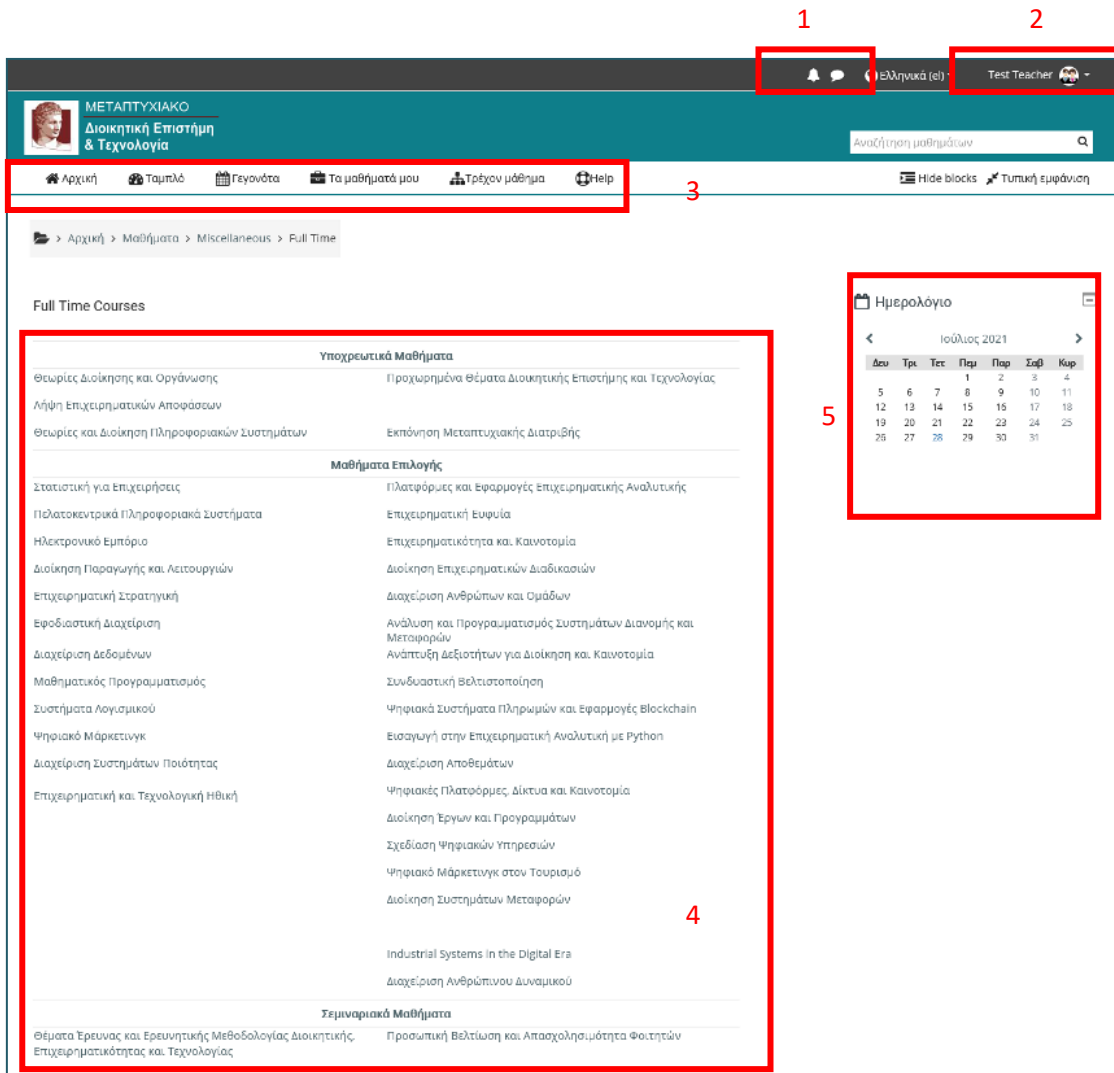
1 2

Ελληνικά (el) Test Teacher

ΜΕΤΑΠΤΥΧΙΑΚΟ
Διοικητική Επιστήμη & Τεχνολογία

Αναζήτηση μαθημάτων

Αρχική Ταμπλό Γεγονότα Τα μαθήματά μου Τρέχον μάθημα Help

3

Hide blocks Τυπική εμφάνιση

> Αρχική > Μαθήματα > Miscellaneous > Full Time

Full Time Courses

Ημερολόγιο

Ιούλιος 2021

| Δευ | Τρι | Τετ | Πεμ | Παρ | Σαβ | Κυρ |
|---|---|---|---|---|---|---|
| | | | 1 | 2 | 3 | 4 |
| 5 | 6 | 7 | 8 | 9 | 10 | 11 |
| 12 | 13 | 14 | 15 | 16 | 17 | 18 |
| 19 | 20 | 21 | 22 | 23 | 24 | 25 |
| 26 | 27 | 28 | 29 | 30 | 31 | |

5

Υποχρεωτικά Μαθήματα

| | |
|---|---|
| Θεωρίες Διοίκησης και Οργάνωσης | Προχωρημένα Θέματα Διοικητικής Επιστήμης και Τεχνολογίας |
| Λήψη Επιχειρηματικών Αποφάσεων | |
| Θεωρίες και Διοίκηση Πληροφοριακών Συστημάτων | Εκπόνηση Μεταπτυχιακής Διατριβής |

Μαθήματα Επιλογής

| | |
|---|---|
| Στατιστική για Επιχειρήσεις | Πλατφόρμες και Εφαρμογές Επιχειρηματικής Αναλυτικής |
| Πελατοκεντρικά Πληροφοριακά Συστήματα | Επιχειρηματική Ευφυΐα |
| Ηλεκτρονικό Εμπόριο | Επιχειρηματικότητα και Καινοτομία |
| Διοίκηση Παραγωγής και Λειτουργιών | Διοίκηση Επιχειρηματικών Διαδικασιών |
| Επιχειρηματική Στρατηγική | Διαχείριση Ανθρώπων και Ομάδων |
| Εφοδιαστική Διαχείριση | Ανάλυση και Προγραμματισμός Συστημάτων Διανομής και Μεταφορών |
| Διαχείριση Δεδομένων | Ανάπτυξη Δεξιοτήτων για Διοίκηση και Καινοτομία |
| Μαθηματικός Προγραμματισμός | Συνδυαστική Βελτιστοποίηση |
| Συστήματα Λογισμικού | Ψηφιακά Συστήματα Πληρωμών και Εφαρμογές Blockchain |
| Ψηφιακό Μάρκετινγκ | Εισαγωγή στην Επιχειρηματική Αναλυτική με Python |
| Διαχείριση Συστημάτων Ποιότητας | Διαχείριση Αποθεμάτων |
| Επιχειρηματική και Τεχνολογική Ηθική | Ψηφιακές Πλατφόρμες, Δίκτυα και Καινοτομία |
| | Διοίκηση Έργων και Προγραμμάτων |
| | Σχεδίαση Ψηφιακών Υπηρεσιών |
| | Ψηφιακό Μάρκετινγκ στον Τουρισμό |
| | Διοίκηση Συστημάτων Μεταφορών |
| | Industrial Systems in the Digital Era |
| | Διαχείριση Ανθρώπινου Δυναμικού |

4

Σεμιναριακά Μαθήματα

| | |
|---|---|
| Θέματα Έρευνας και Ερευνητικής Μεθοδολογίας Διοικητικής, Επιχειρηματικότητας και Τεχνολογίας | Προσωπική Βελτίωση και Απασχολησιμότητα Φοιτητών |